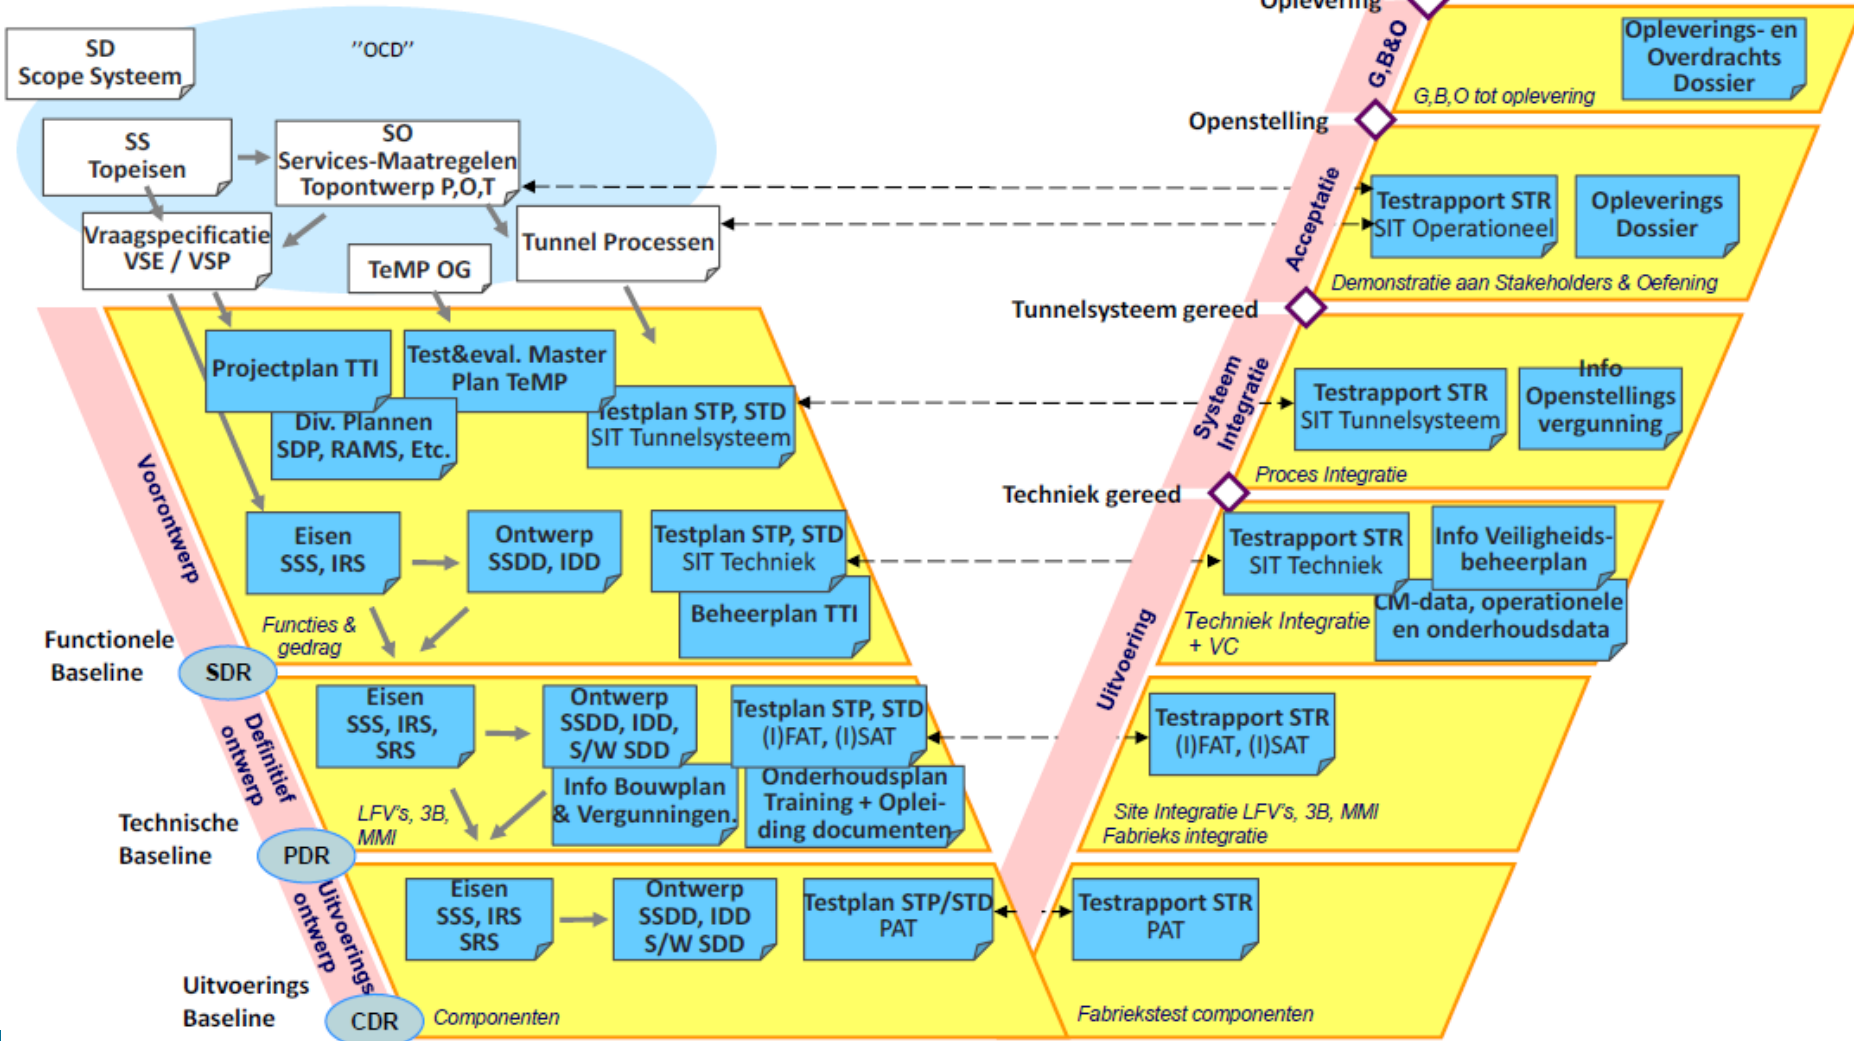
SD
Scope Systeem

"OCD"

SS
Topeisen

SO
Services-Maatregelen
Topontwerp P,O,T

Vraagspecificatie
VSE / VSP

TeMP OG

Tunnel Processen

Projectplan TTI

Test&eval. Master
Plan TeMP

Div. Plannen
SDP, RAMS, Etc.

Testplan STP, STD
SIT Tunnelsysteem

Vooronwerp

Eisen
SSS, IRS

Ontwerp
SSDD, IDD

Testplan STP, STD
SIT Techniek

Beheerplan TTI

Functies & gedrag

Functionele Baseline

SDR

Definitief ontwerp

Eisen
SSS, IRS,
SRS

Ontwerp
SSDD, IDD,
S/W SDD

Testplan STP, STD
(I)FAT, (I)SAT

Info Bouwplan
& Vergunningen.

Onderhoudsplan
Training + Opleiding documenten

LFV's, 3B, MMI

Technische Baseline

PDR

Uitvoerings ontwerp

Eisen
SSS, IRS
SRS

Ontwerp
SSDD, IDD
S/W SDD

Testplan STP/STD
PAT

Uitvoerings Baseline

CDR

Componenten

Oplevering

G,B&O

Opleverings- en
Overdrachts
Dossier

G,B,O tot oplevering

Openstelling

Acceptatie

Testrapport STR
SIT Operationeel

Opleverings
Dossier

Demonstratie aan Stakeholders & Oefening

Tunnelsysteem gereed

Systeem Integratie

Testrapport STR
SIT Tunnelsysteem

Info
Openstellings
vergunning

Proces Integratie

Techniek gereed

Testrapport STR
SIT Techniek

Info Veiligheids-
beheerplan

CM-data, operationele
en onderhoudsdata

Techniek Integratie
+ VC

Uitvoering

Testrapport STR
(I)FAT, (I)SAT

Site Integratie LFV's, 3B, MMI
Fabrieks integratie

Testrapport STR
PAT

Fabriekstest componenten